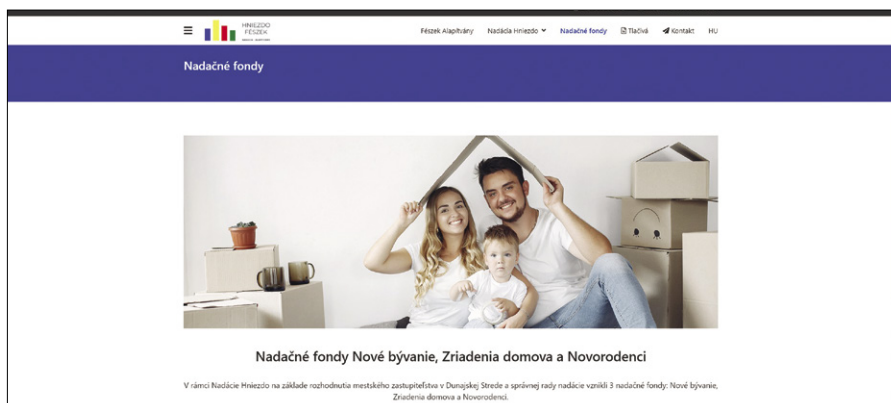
HNIEZDO FÉSZEK

Fészek Alapítvány Nadácia Hniezdo Nadačné fondy Tlačivá Kontakt HU

Nadačné fondy

Nadačné fondy Nové bývanie, Zriadenia domova a Novorodenci

V rámci Nadácie Hniezdo na základe rozhodnutia mestského zastupiteľstva v Dunajskej Strede a správnej rady nadácie vznikli 3 nadačné fondy: Nové bývanie, Zriadenia domova a Novorodenci.